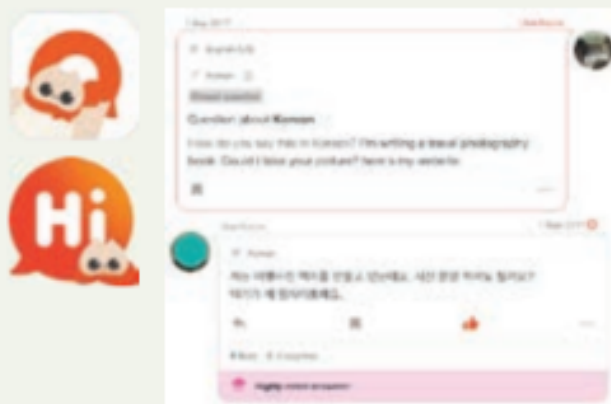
Hi

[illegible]

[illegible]

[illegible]

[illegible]

Question about Korean

How do you say this in Korean? I'm writing a travel photography book. Could I use your picture? here is my website.

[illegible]

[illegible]

저는 여행사진 책자를 만들고 있는데요. 사진 한장 써도 될까요? 여기가 제 웹사이트예요.

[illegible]